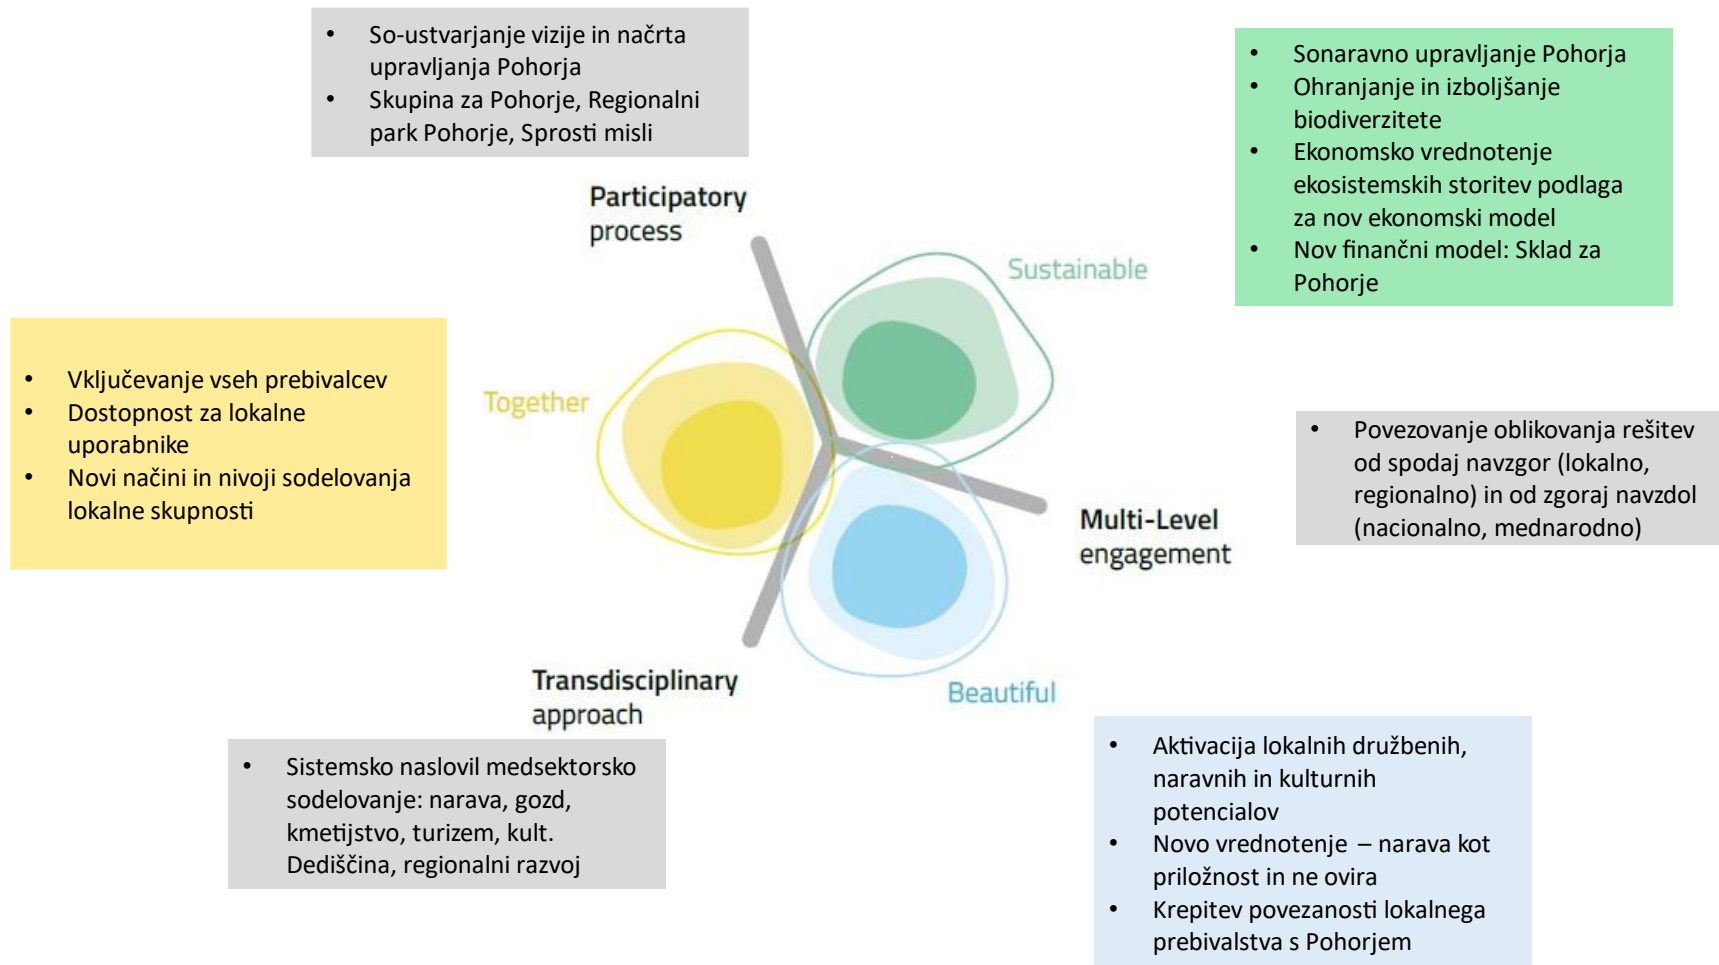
- So-ustvarjanje vizije in načrta upravljanja Pohorja
- Skupina za Pohorje, Regionalni park Pohorje, Sprosti misli

- Sonaravno upravljanje Pohorja
- Ohranjanje in izboljšanje biodiverzitete
- Ekonomsko vrednotenje ekosistemskih storitev podlaga za nov ekonomski model
- Nov finančni model: Sklad za Pohorje

Participatory process

Sustainable

- Vključevanje vseh prebivalcev
- Dostopnost za lokalne uporabnike
- Novi načini in nivoji sodelovanja lokalne skupnosti

Together

- Povezovanje oblikovanja rešitev od spodaj navzgor (lokalno, regionalno) in od zgoraj navzdol (nacionalno, mednarodno)

Multi-Level engagement

Transdisciplinary approach

Beautiful

- Sistemsko naslovil medsektorsko sodelovanje: narava, gozd, kmetijstvo, turizem, kult. Dediščina, regionalni razvoj

- Aktivacija lokalnih družbenih, naravnih in kulturnih potencialov
- Novo vrednotenje – narava kot priložnost in ne ovira
- Krepitev povezanosti lokalnega prebivalstva s Pohorjem